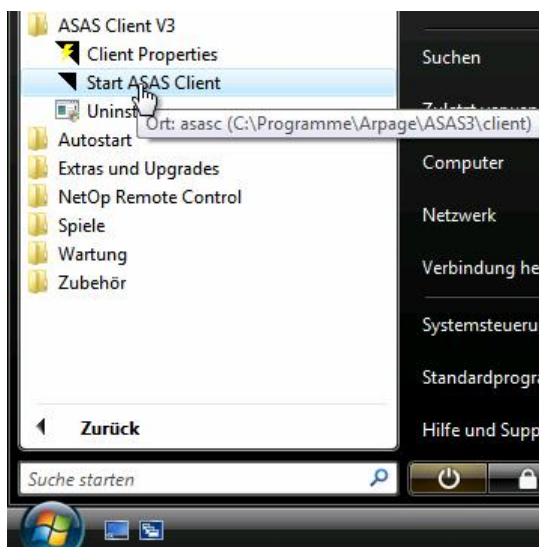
ASAS Client V3
Client Properties
Start ASAS Client
Uninst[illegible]
Ort: asasc (C:\Programme\Arpage\ASAS3\client)
Autostart
Extras und Upgrades
NetOp Remote Control
Spiele
Wartung
Zubehör
Zurück
Suche starten

Suchen
Zuletzt verwen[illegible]
Computer
Netzwerk
Verbindung he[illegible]
Systemsteueru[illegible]
Standardprogra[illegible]
Hilfe und Supp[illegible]